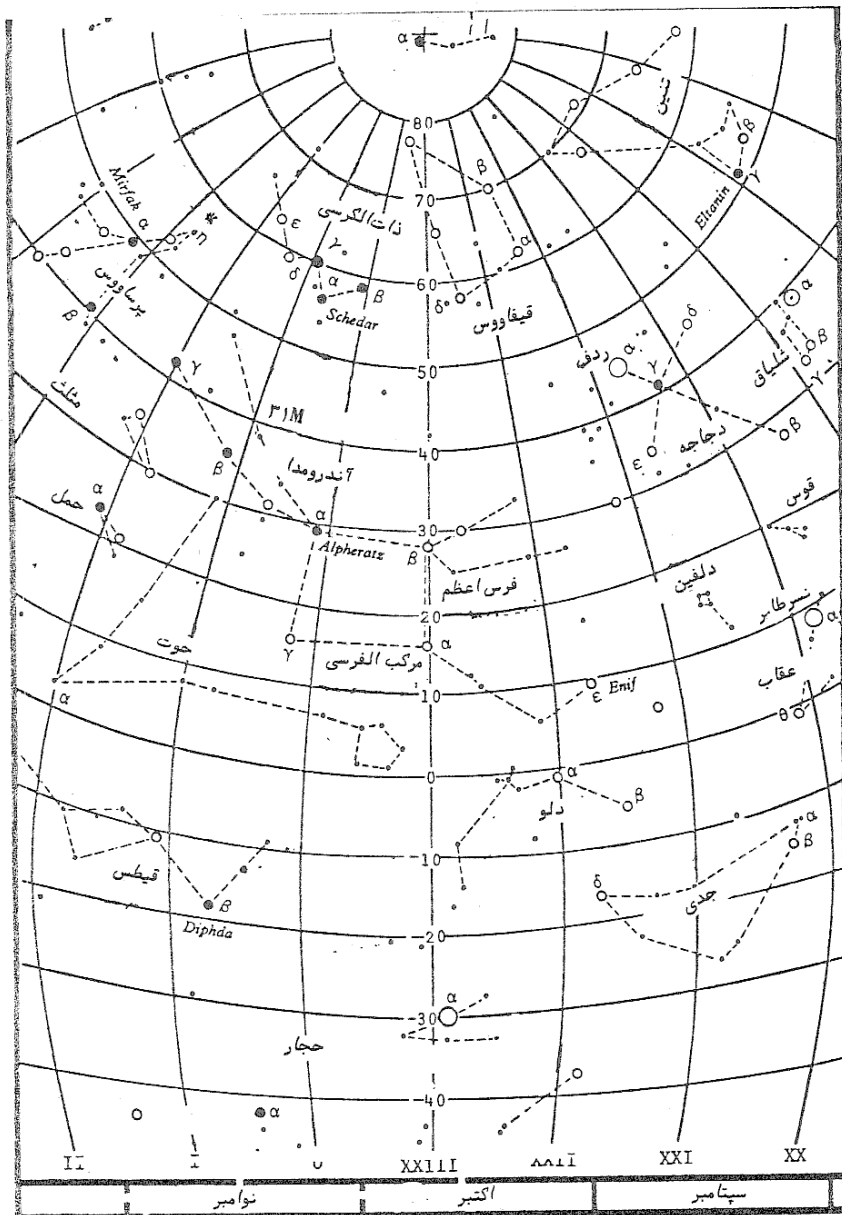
α
80
تنین
70
β
Mirfak α
η
ε
ذات‌الکرسی
γ
Eltanin γ
β
δ
α
α
پرساووس
60
δ
β
Schedar
قیفاووس
α
β
δ
α
ردف
γ
شلیاق
β
γ
50
γ
مثلث
M۳۱
β
دجاجه
β
ε
δ
40
آندرومدا
α
قوس
حمل
α
30
Alpheratz
β
فرس اعظم
دلفین
نسر طائر
α
20
حوت
γ
α
مرکب الفرسی
10
ε Enif
عقاب
θ
α
0
α
دلو
β
α
β
10
قیطس
β
δ
جدی
Diphda
20
α
30
حجار
40
α
II
I
0
XXIII
XXII
XXI
XX
نوامبر
اکتبر
سپتامبر